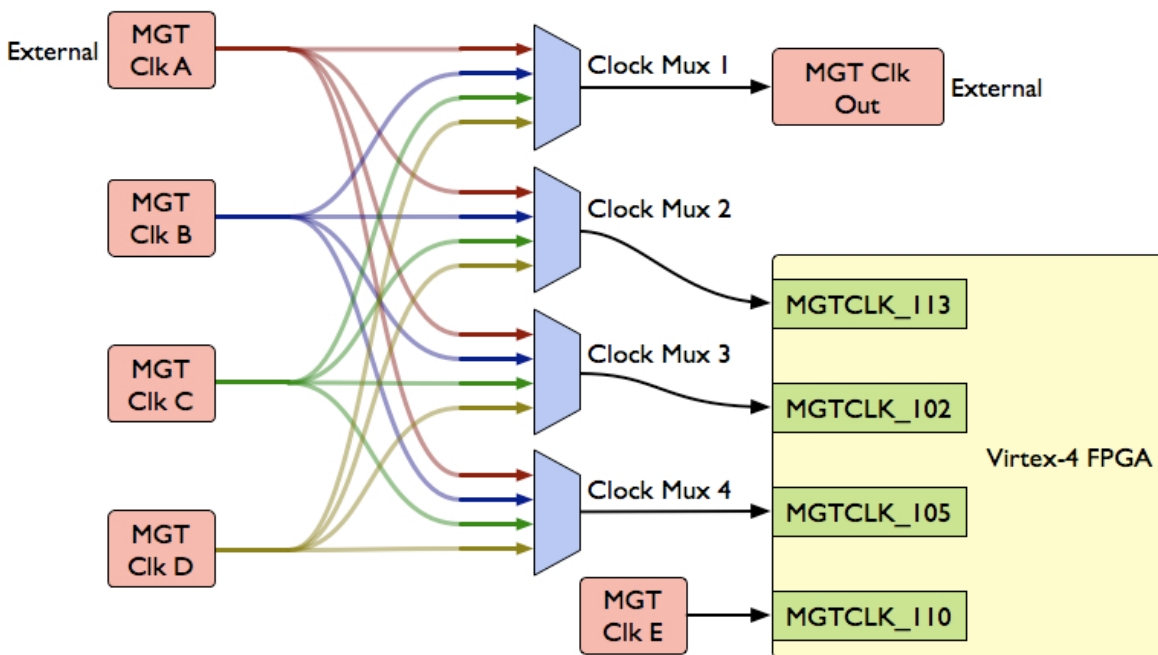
External

MGT Clk A

MGT Clk B

MGT Clk C

MGT Clk D

Clock Mux 1

Clock Mux 2

Clock Mux 3

Clock Mux 4

MGT Clk Out

External

MGTCLK_113

MGTCLK_102

Virtex-4 FPGA

MGTCLK_105

MGT Clk E

MGTCLK_110